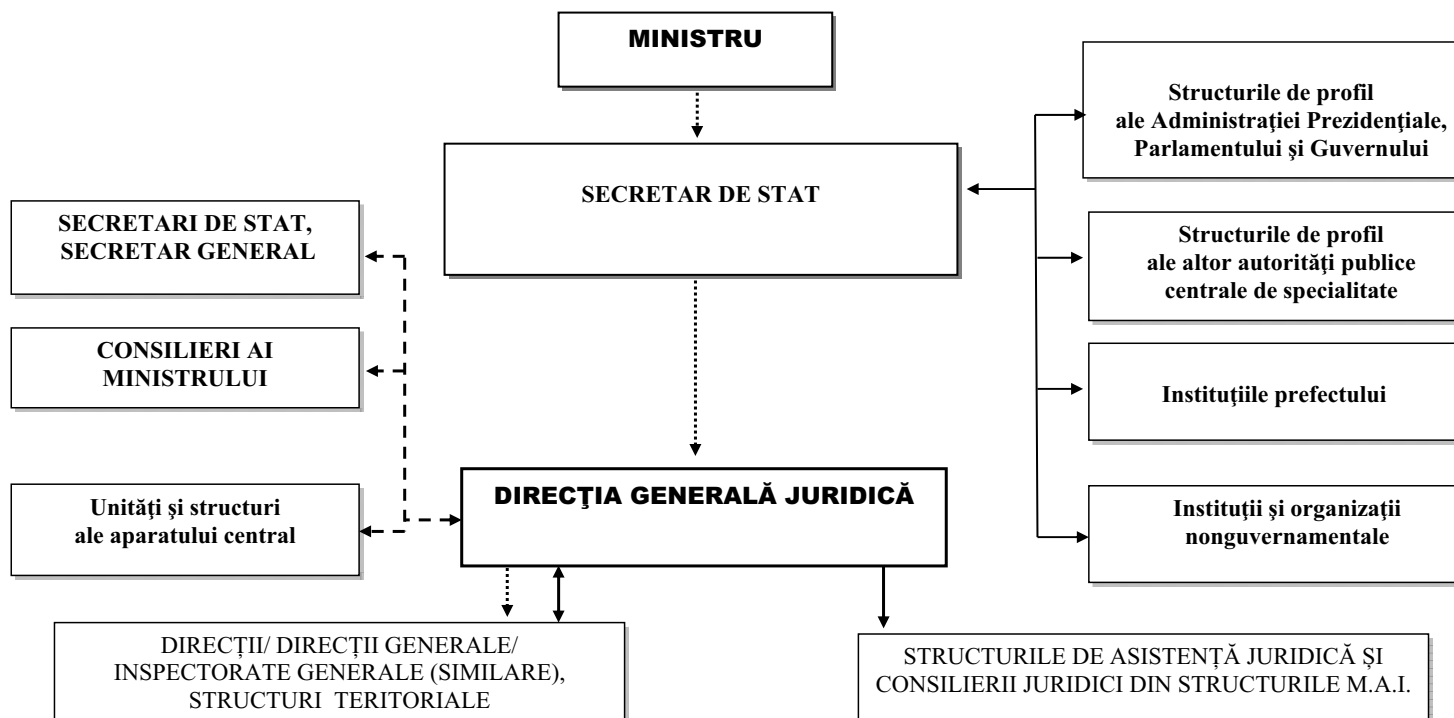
MINISTRU

SECRETAR DE STAT

Structurile de profil ale Administraţiei Prezidenţiale, Parlamentului şi Guvernului

Structurile de profil ale altor autorităţi publice centrale de specialitate

Instituţiile prefectului

Instituţii şi organizaţii nonguvernamentale

SECRETARI DE STAT, SECRETAR GENERAL

CONSILIERI AI MINISTRULUI

Unităţi şi structuri ale aparatului central

DIRECŢIA GENERALĂ JURIDICĂ

DIRECȚII/ DIRECȚII GENERALE/ INSPECTORATE GENERALE (SIMILARE), STRUCTURI TERITORIALE

STRUCTURILE DE ASISTENȚĂ JURIDICĂ ȘI CONSILIERII JURIDICI DIN STRUCTURILE M.A.I.